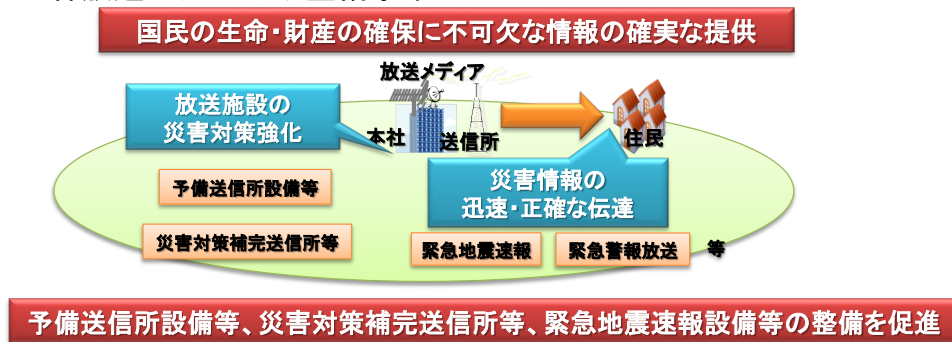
国民の生命・財産の確保に不可欠な情報の確実な提供

放送メディア

放送施設の
災害対策強化

本社

送信所

住民

予備送信所設備等

災害情報の
迅速・正確な伝達

災害対策補完送信所等

緊急地震速報

緊急警報放送

等

予備送信所設備等、災害対策補完送信所等、緊急地震速報設備等の整備を促進